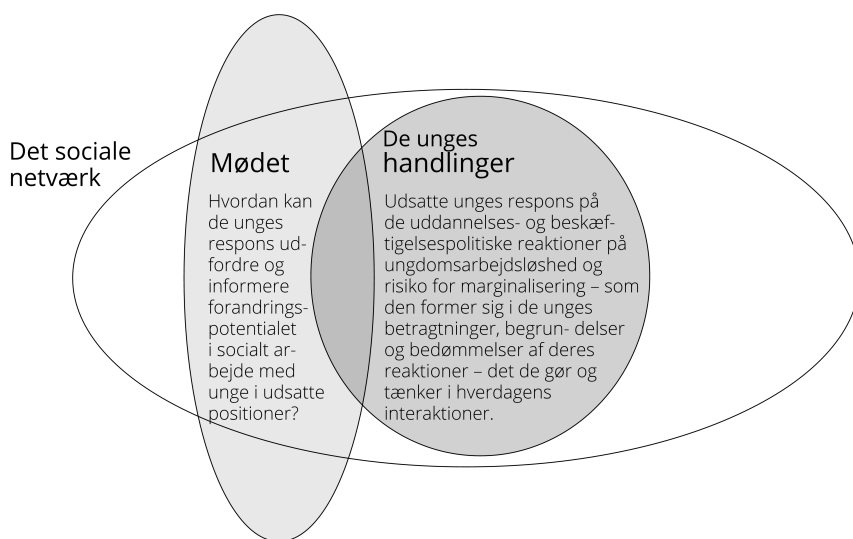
Det sociale netværk

Mødet

Hvordan kan de unges respons udfordre og informere forandringspotentialet i socialt arbejde med unge i udsatte positioner?

De unges handlinger

Udsatte unges respons på de uddannelses- og beskæftigelsespolitiske reaktioner på ungdomsarbejdsløshed og risiko for marginalisering – som den former sig i de unges betragtninger, begrun- delser og bedømmelser af deres reaktioner – det de gør og tænker i hverdagens interaktioner.